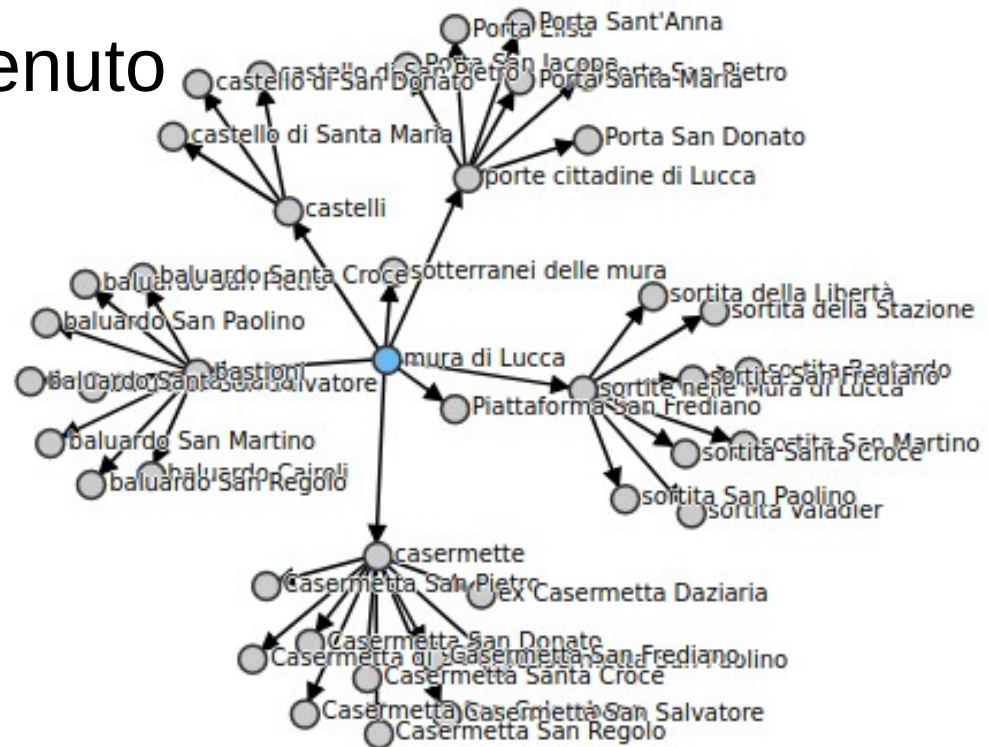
enuto

Porta Sant'Anna
Porta Elisa
Porta San Iacopo
Porta San Pietro
castello di San Pietro
castello di San Donato
Porta Santa Maria
castello di Santa Maria
Porta San Donato
porte cittadine di Lucca
castelli
baluardo Santa Croce
baluardo San Pietro
sotterranei delle mura
sortita della Libertà
sortita della Stazione
baluardo San Paolino
mura di Lucca
bastioni
baluardo San Salvatore
baluardo Santa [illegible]
sortita Baatardo
sortita San Frediano
sortite nelle Mura di Lucca
Piattaforma San Frediano
baluardo San Martino
sortita San Martino
sortita Santa Croce
baluardo Cairoli
baluardo San Regolo
sortita San Paolino
sortita Valadier
casermette
Casermetta San Pietro
ex Casermetta Daziaria
Casermetta San Donato
Casermetta di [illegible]
Casermetta San Frediano
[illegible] Paolino
Casermetta Santa Croce
Casermetta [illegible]
Casermetta San Salvatore
Casermetta San Regolo